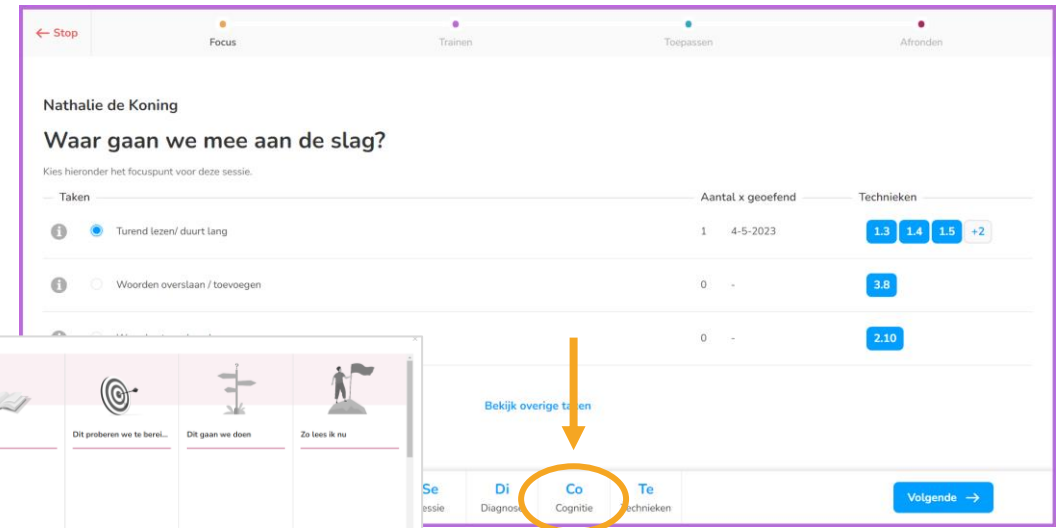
← Stop

Focus

Trainen

Toepassen

Afronden

Nathalie de Koning

Waar gaan we mee aan de slag?

Kies hieronder het focuspunt voor deze sessie.

| Taken | Aantal x geoefend | | Technieken |
|---|---|---|---|
| Turend lezen/ duurt lang | 1 | 4-5-2023 | 1.3 1.4 1.5 +2 |
| Woorden overslaan / toevoegen | 0 | - | 3.8 |
| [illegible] | 0 | - | 2.10 |

Bekijk overige ta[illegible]en

Dit proberen we te berei...

Dit gaan we doen

Zo lees ik nu

Se
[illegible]essie

Di
Diagnos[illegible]

Co
Cognitie

Te
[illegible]echnieken

Volgende →